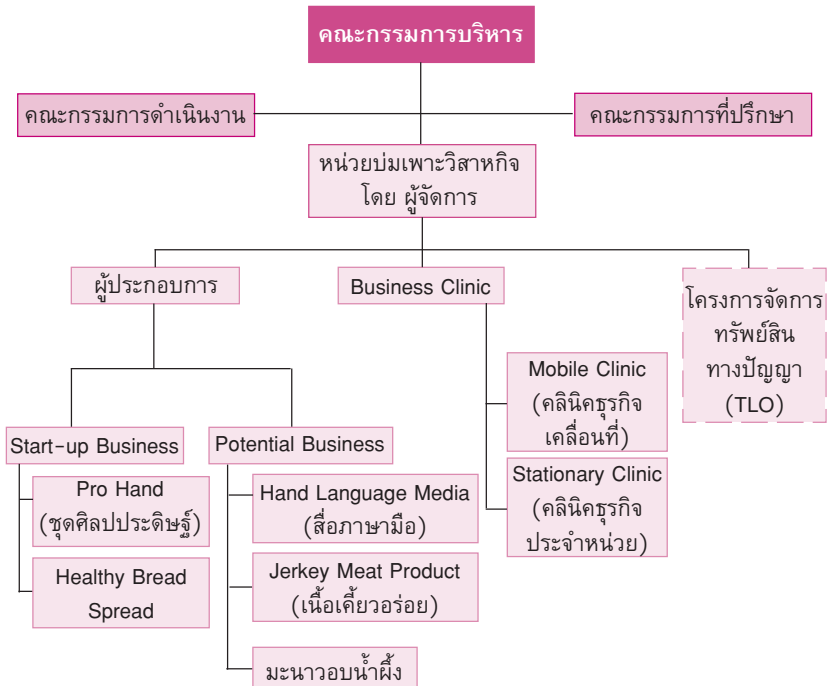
คณะกรรมการบริหาร

คณะกรรมการดำเนินงาน

คณะกรรมการที่ปรึกษา

หน่วยบ่มเพาะวิสาหกิจ โดย ผู้จัดการ

ผู้ประกอบการ

Business Clinic

โครงการจัดการทรัพย์สินทางปัญญา (TLO)

Start-up Business

Pro Hand (ชุดศิลปประดิษฐ์)

Healthy Bread Spread

Potential Business

Hand Language Media (สื่อภาษามือ)

Jerkey Meat Product (เนื้อเคี้ยวอร่อย)

มะนาวอบน้ำผึ้ง

Mobile Clinic (คลินิคธุรกิจเคลื่อนที่)

Stationary Clinic (คลินิคธุรกิจประจำหน่วย)